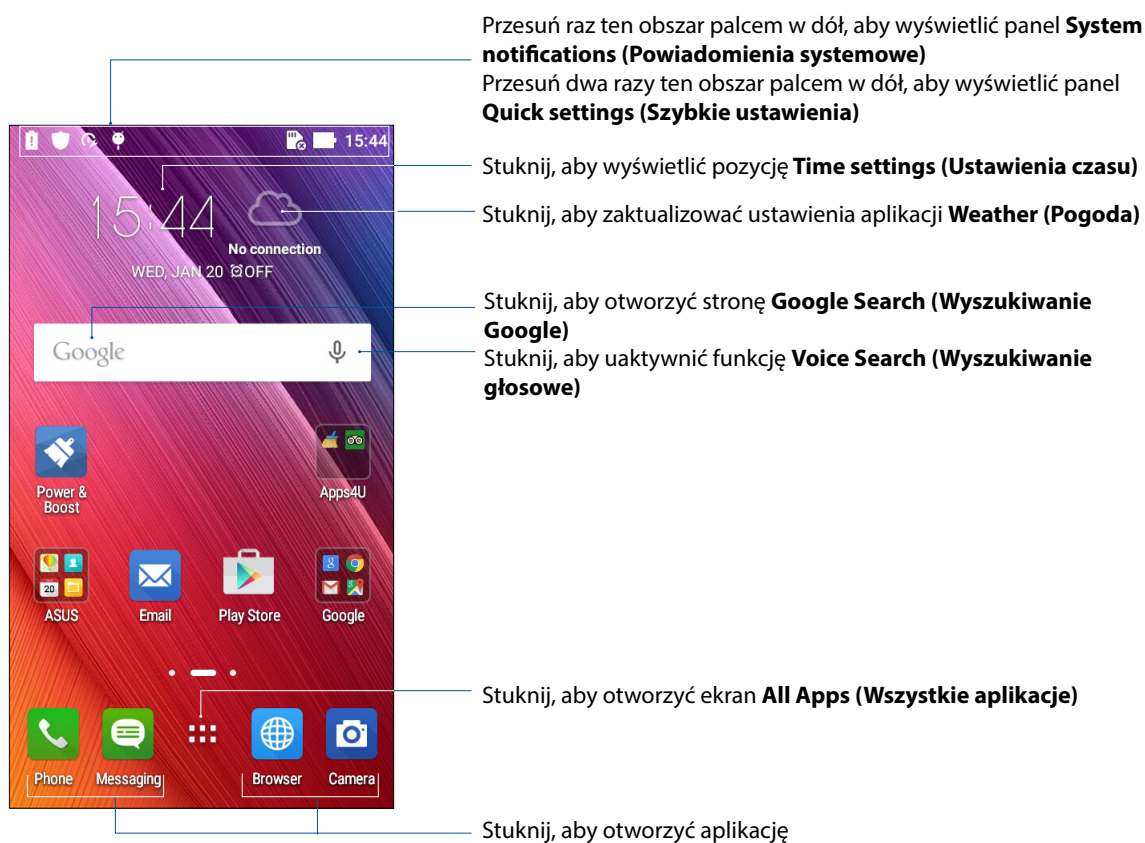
Przesuń raz ten obszar palcem w dół, aby wyświetlić panel **System notifications (Powiadomienia systemowe)**
Przesuń dwa razy ten obszar palcem w dół, aby wyświetlić panel **Quick settings (Szybkie ustawienia)**

15:44

Stuknij, aby wyświetlić pozycję **Time settings (Ustawienia czasu)**

15:44

No connection

WED, JAN 20 OFF

Stuknij, aby zaktualizować ustawienia aplikacji **Weather (Pogoda)**

Stuknij, aby otworzyć stronę **Google Search (Wyszukiwanie Google)**

Google

Stuknij, aby uaktywnić funkcję **Voice Search (Wyszukiwanie głosowe)**

Power & Boost

Apps4U

20

ASUS

Email

Play Store

Google

Stuknij, aby otworzyć ekran **All Apps (Wszystkie aplikacje)**

Phone

Messaging

Browser

Camera

Stuknij, aby otworzyć aplikację